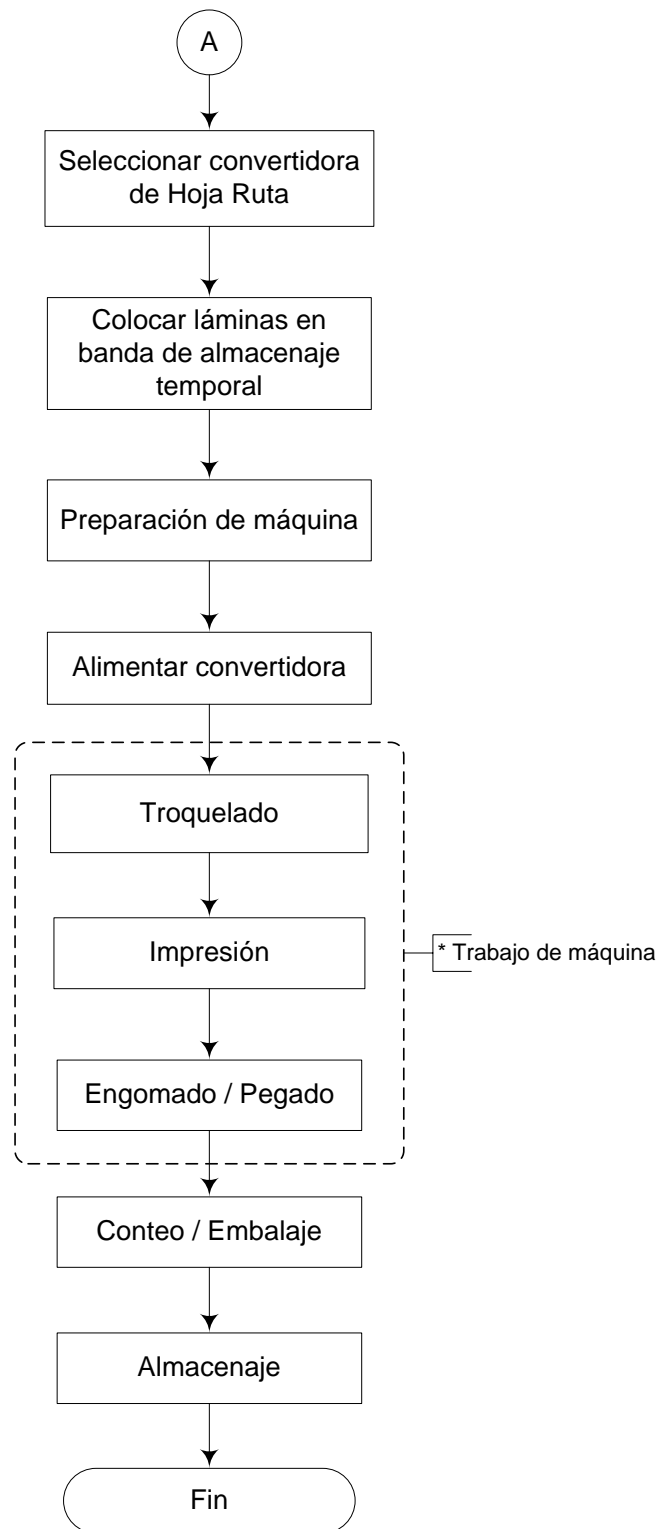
A

Seleccionar convertidora de Hoja Ruta

Colocar láminas en banda de almacenaje temporal

Preparación de máquina

Alimentar convertidora

Troquelado

Impresión

* Trabajo de máquina

Engomado / Pegado

Conteo / Embalaje

Almacenaje

Fin